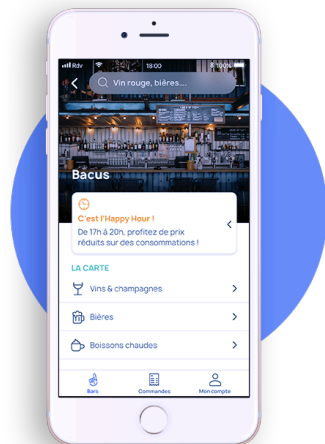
Rdv 18:00 100%

Vin rouge, bières...

Bacus

C'est l'Happy Hour !

De 17h à 20h, profitez de prix réduits sur des consommations !

LA CARTE

Vins & champagnes

Bières

Boissons chaudes

Bars

Commandes

Mon compte